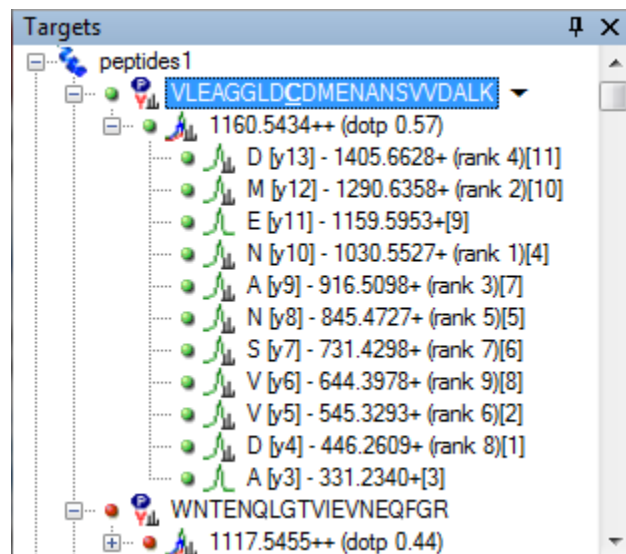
Targets
peptides1
VLEAGGLDCDMENANSVVDALK
1160.5434++ (dotp 0.57)
D [y13] - 1405.6628+ (rank 4)[11]
M [y12] - 1290.6358+ (rank 2)[10]
E [y11] - 1159.5953+[9]
N [y10] - 1030.5527+ (rank 1)[4]
A [y9] - 916.5098+ (rank 3)[7]
N [y8] - 845.4727+ (rank 5)[5]
S [y7] - 731.4298+ (rank 7)[6]
V [y6] - 644.3978+ (rank 9)[8]
V [y5] - 545.3293+ (rank 6)[2]
D [y4] - 446.2609+ (rank 8)[1]
A [y3] - 331.2340+[3]
WNTENQLGTVIEVNEQFGR
1117.5455++ (dotp 0.44)